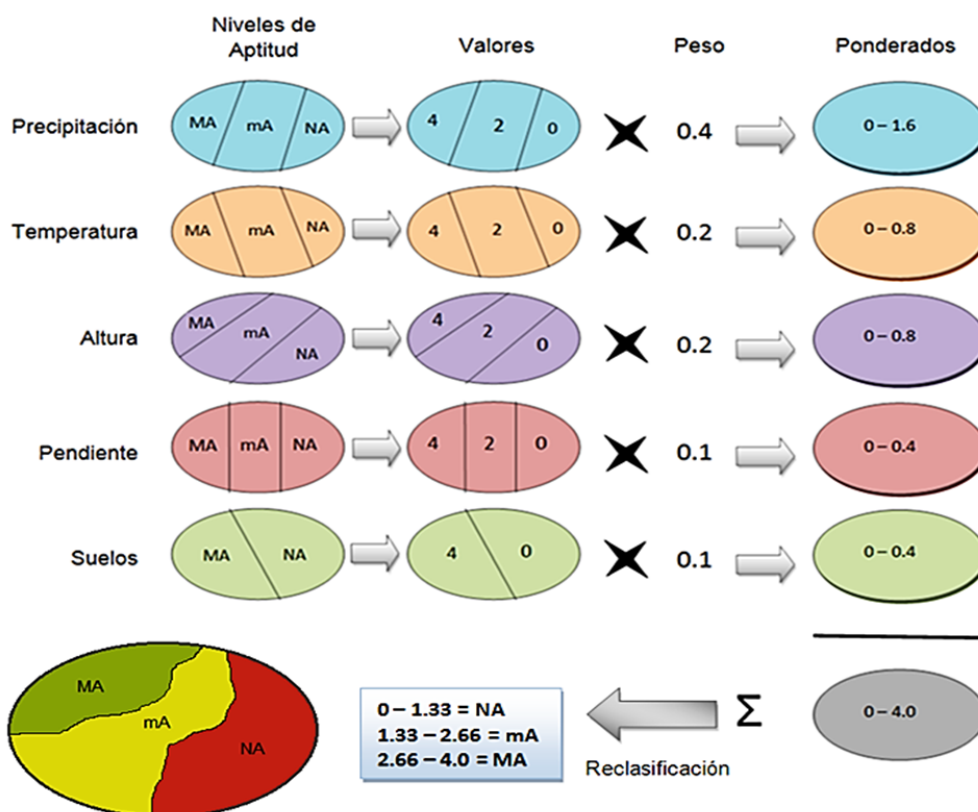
Niveles de Aptitud

Valores

Peso

Ponderados

Precipitación
MA mA NA
4 2 0
0.4
0 – 1.6

Temperatura
MA mA NA
4 2 0
0.2
0 – 0.8

Altura
MA mA NA
4 2 0
0.2
0 – 0.8

Pendiente
MA mA NA
4 2 0
0.1
0 – 0.4

Suelos
MA NA
4 0
0.1
0 – 0.4

MA
mA
NA

0 – 1.33 = NA
1.33 – 2.66 = mA
2.66 – 4.0 = MA

Reclasificación

$\Sigma$

0 – 4.0